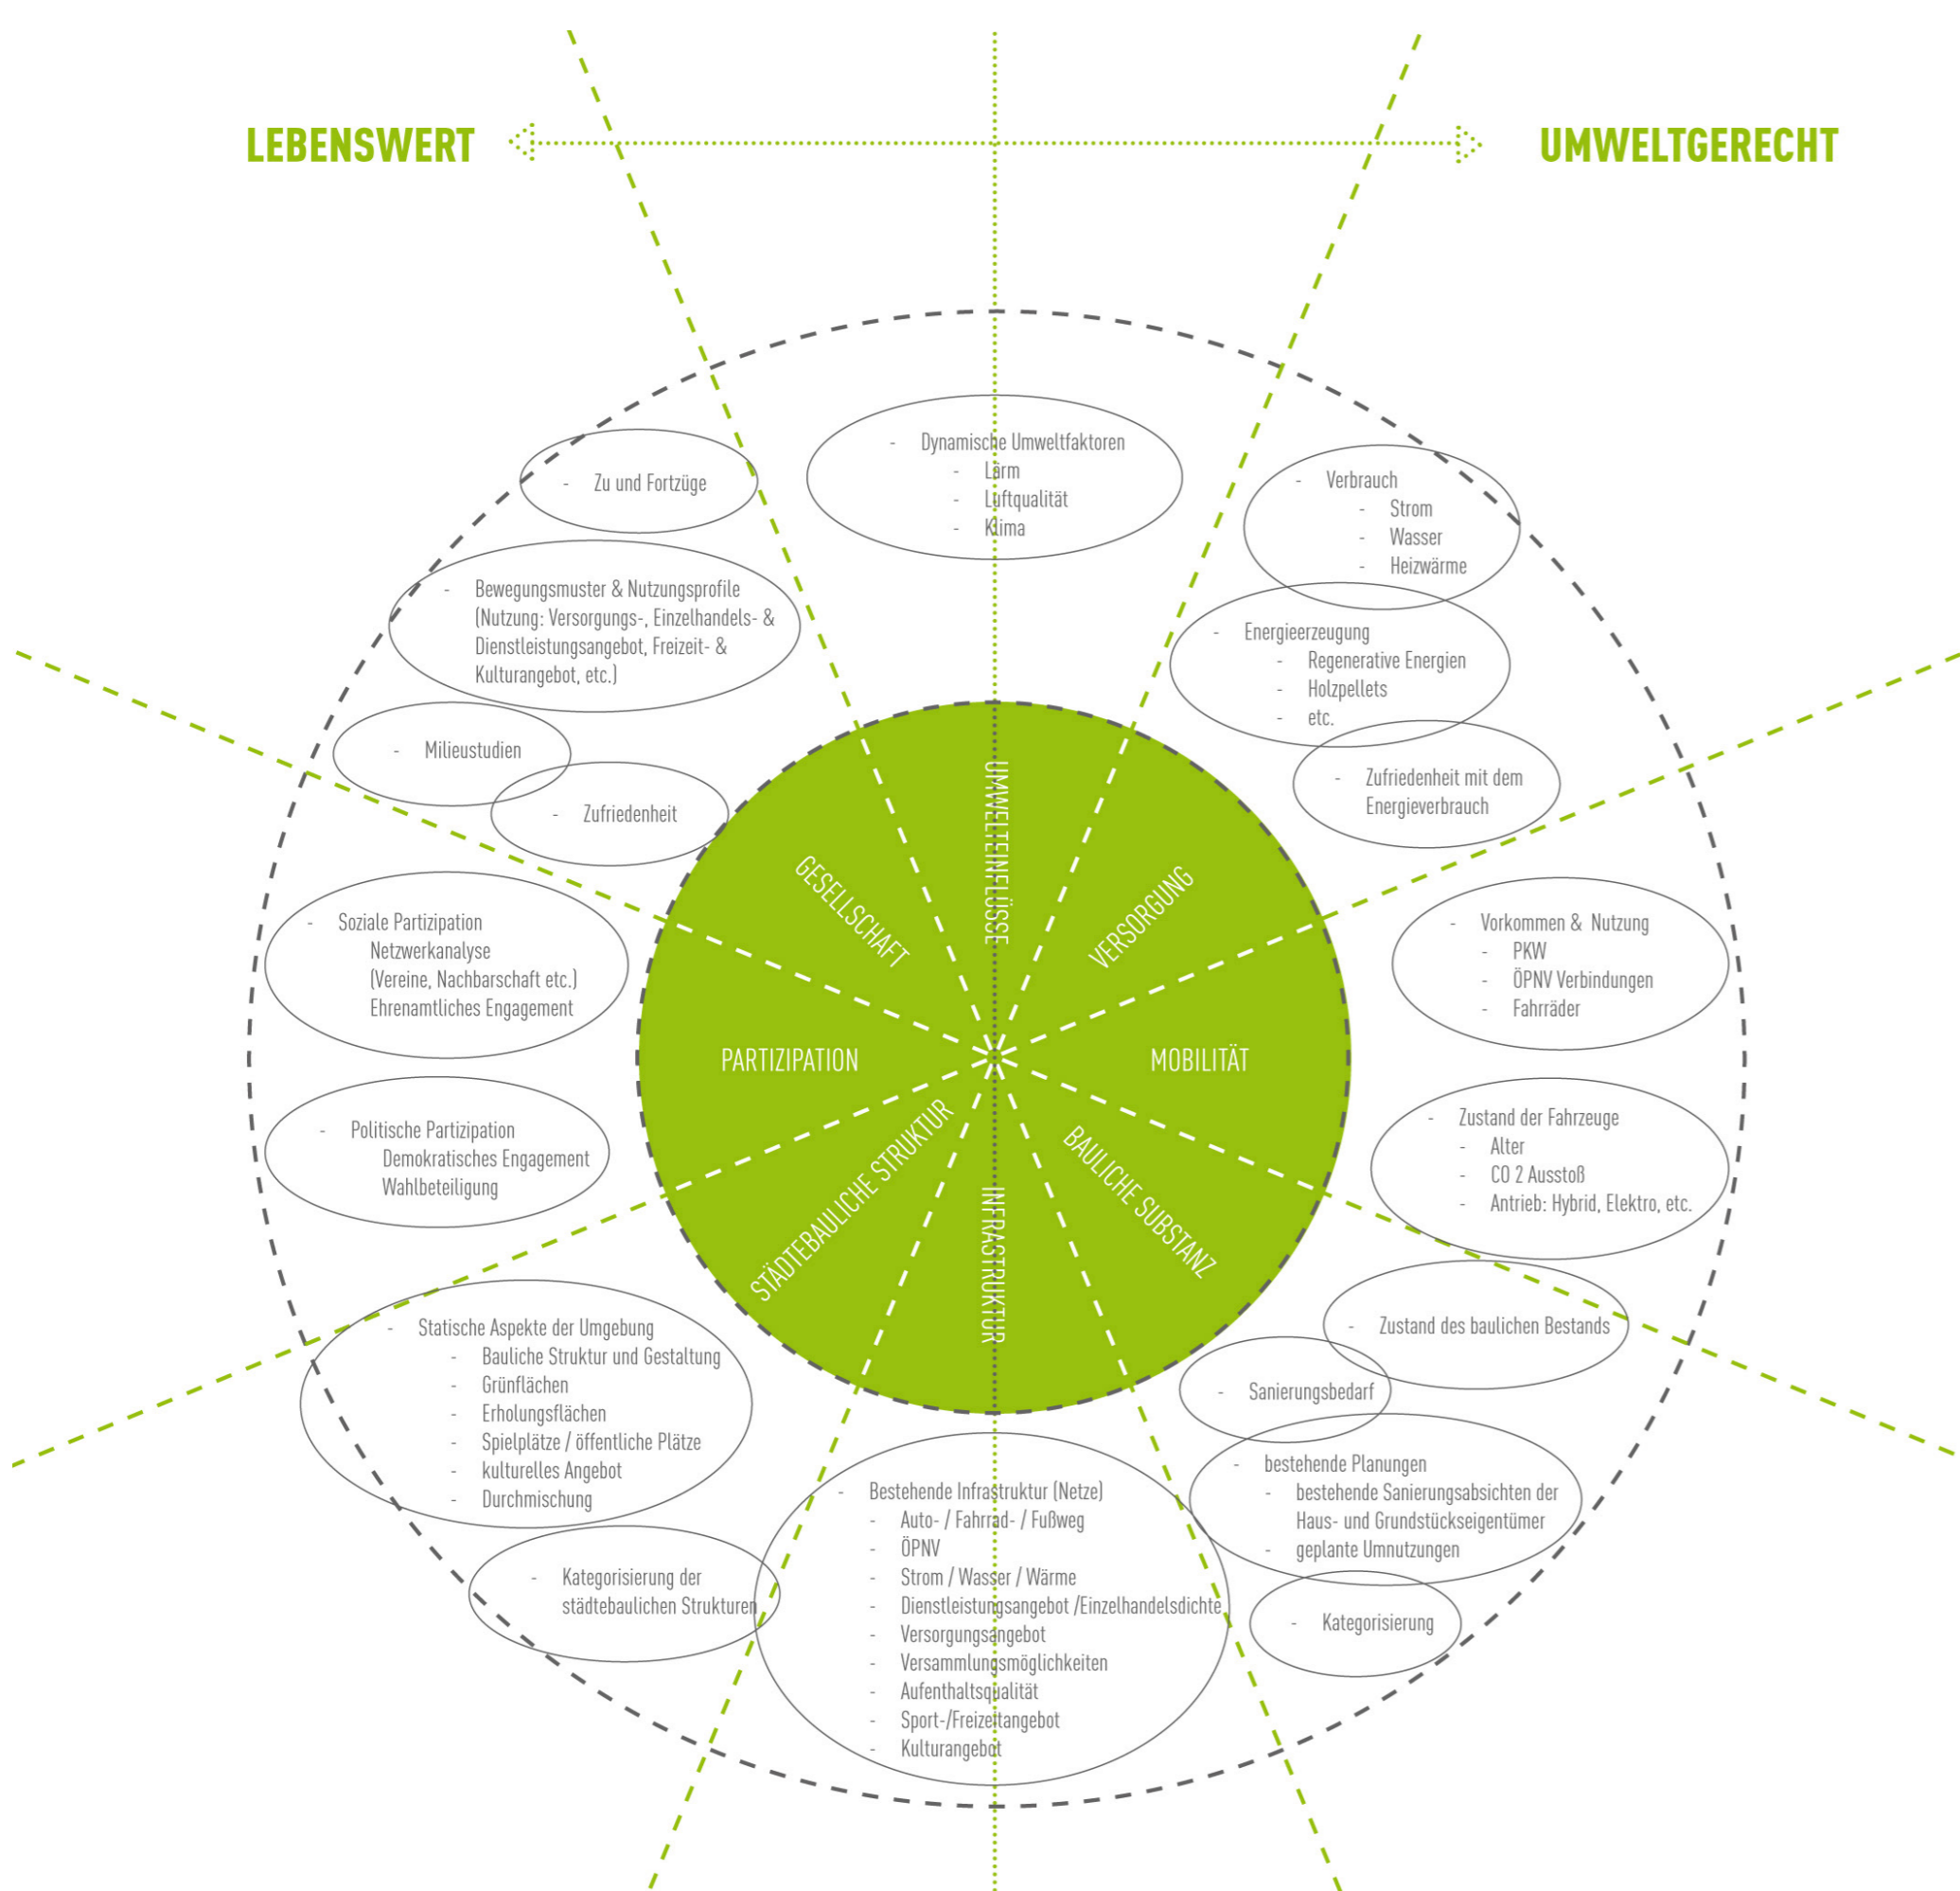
LEBENSWERT

UMWELTGERECHT

- Zu und Fortzüge

- Dynamische Umweltfaktoren
- Lärm
- Luftqualität
- Klima

- Verbrauch
- Strom
- Wasser
- Heizwärme

- Bewegungsmuster & Nutzungsprofile (Nutzung: Versorgungs-, Einzelhandels- & Dienstleistungsangebot, Freizeit- & Kulturangebot, etc.)

- Energieerzeugung
- Regenerative Energien
- Holzpellets
- etc.

- Milieustudien

- Zufriedenheit

- Zufriedenheit mit dem Energieverbrauch

GESELLSCHAFT

UMWELTEINFLÜSSE

VERSORGUNG

- Soziale Partizipation
Netzwerkanalyse (Vereine, Nachbarschaft etc.)
Ehrenamtliches Engagement

- Vorkommen & Nutzung
- PKW
- ÖPNV Verbindungen
- Fahrräder

PARTIZIPATION

MOBILITÄT

- Politische Partizipation
Demokratisches Engagement
Wahlbeteiligung

- Zustand der Fahrzeuge
- Alter
- CO 2 Ausstoß
- Antrieb: Hybrid, Elektro, etc.

STÄDTEBAULICHE STRUKTUR

INFRASTRUKTUR

BAULICHE SUBSTANZ

- Zustand des baulichen Bestands

- Statische Aspekte der Umgebung
- Bauliche Struktur und Gestaltung
- Grünflächen
- Erholungsflächen
- Spielplätze / öffentliche Plätze
- kulturelles Angebot
- Durchmischung

- Sanierungsbedarf

- bestehende Planungen
- bestehende Sanierungsabsichten der Haus- und Grundstückseigentümer
- geplante Umnutzungen

- Bestehende Infrastruktur (Netze)
- Auto- / Fahrrad- / Fußweg
- ÖPNV
- Strom / Wasser / Wärme
- Dienstleistungsangebot /Einzelhandelsdichte
- Versorgungsangebot
- Versammlungsmöglichkeiten
- Aufenthaltsqualität
- Sport-/Freizeitangebot
- Kulturangebot

- Kategorisierung der städtebaulichen Strukturen

- Kategorisierung